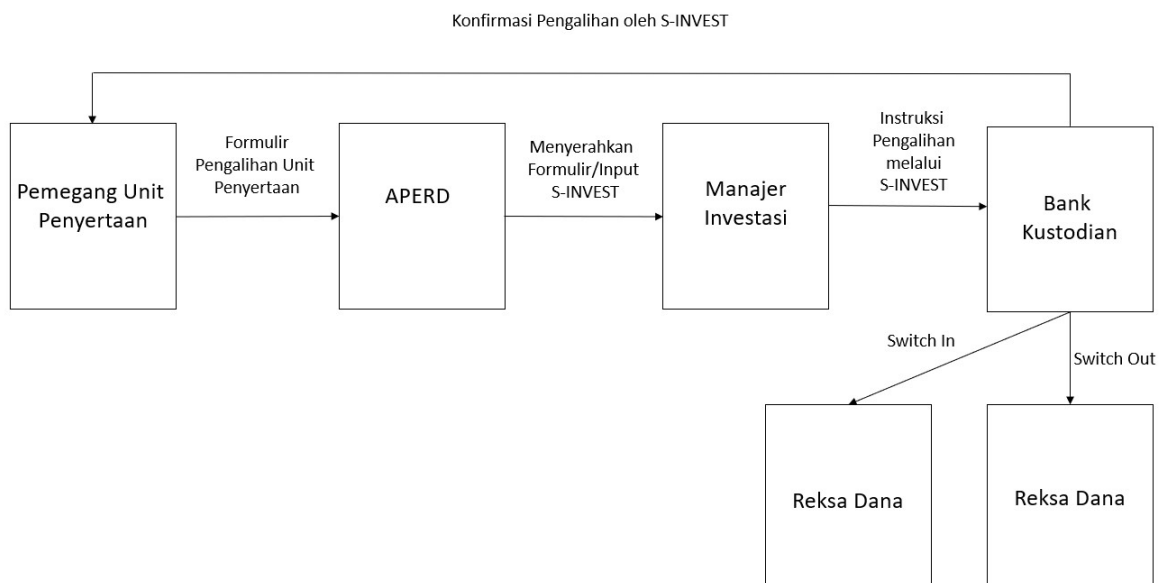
Konfirmasi Pengalihan oleh S-INVEST

Pemegang Unit Penyertaan

Formulir Pengalihan Unit Penyertaan

APERD

Menyerahkan Formulir/Input S-INVEST

Manajer Investasi

Instruksi Pengalihan melalui S-INVEST

Bank Kustodian

Switch In

Switch Out

Reksa Dana

Reksa Dana